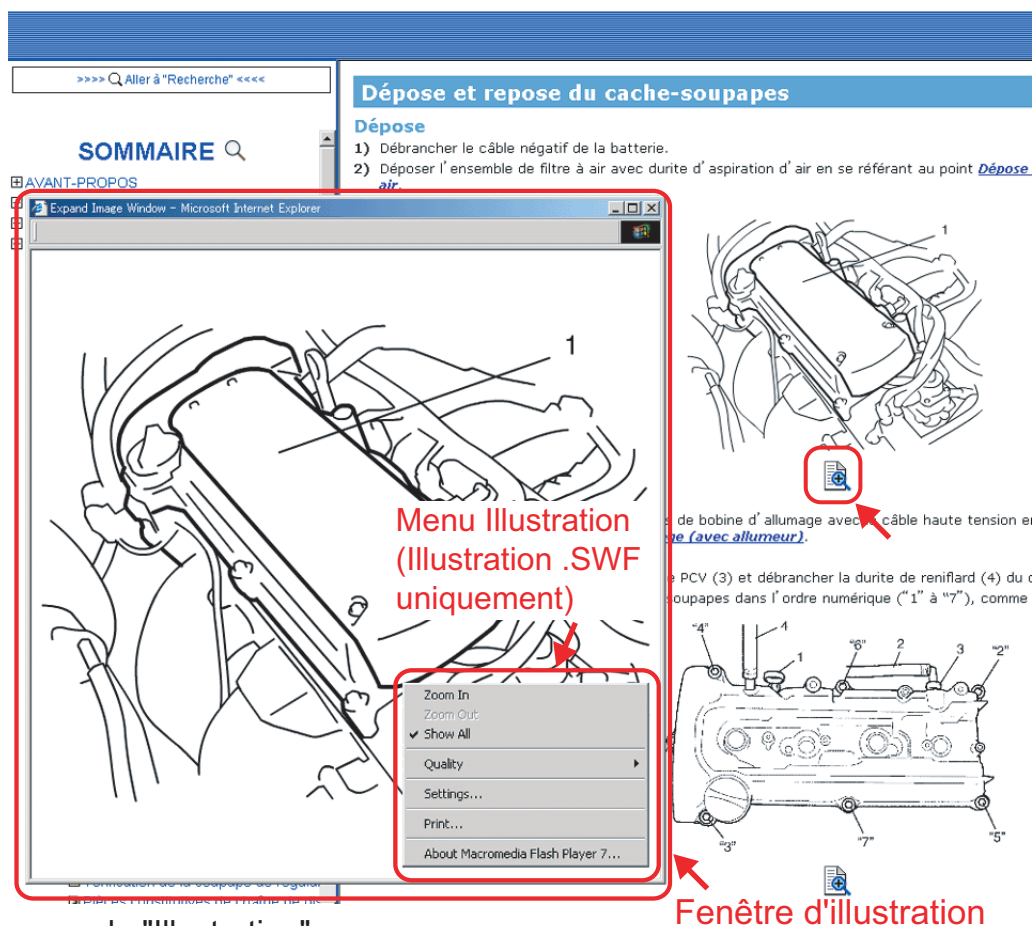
>>>> Aller à "Recherche" <<<<

SOMMAIRE

⊞AVANT-PROPOS

Dépose et repose du cache-soupapes

Dépose

1) Débrancher le câble négatif de la batterie.

2) Déposer l'ensemble de filtre à air avec durite d'aspiration d'air en se référant au point Dépose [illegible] air.

Expand Image Window - Microsoft Internet Explorer

1

1

Menu Illustration (Illustration .SWF uniquement)

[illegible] de bobine d'allumage avec câble haute tension e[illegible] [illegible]ge (avec allumeur).

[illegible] PCV (3) et débrancher la durite de reniflard (4) du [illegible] soupapes dans l'ordre numérique ("1" à "7"), comme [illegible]

"4" 4 1 "6" 2 3 "2" "3" "7" "5"

Zoom In
Zoom Out
✓ Show All
Quality
Settings...
Print...
About Macromedia Flash Player 7...

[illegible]

Fenêtre d'illustration

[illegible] "Illustration"